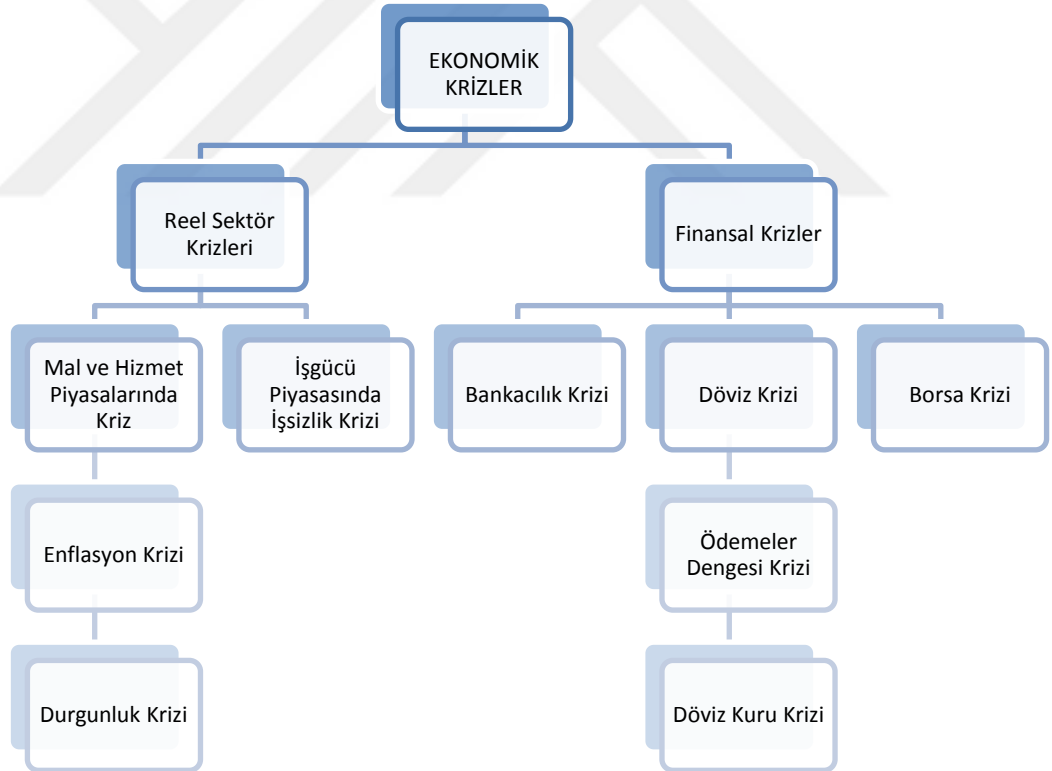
EKONOMİK KRİZLER

Reel Sektör Krizleri

Finansal Krizler

Mal ve Hizmet Piyasalarında Kriz

İşgücü Piyasasında İşsizlik Krizi

Bankacılık Krizi

Döviz Krizi

Borsa Krizi

Enflasyon Krizi

Ödemeler Dengesi Krizi

Durgunluk Krizi

Döviz Kuru Krizi